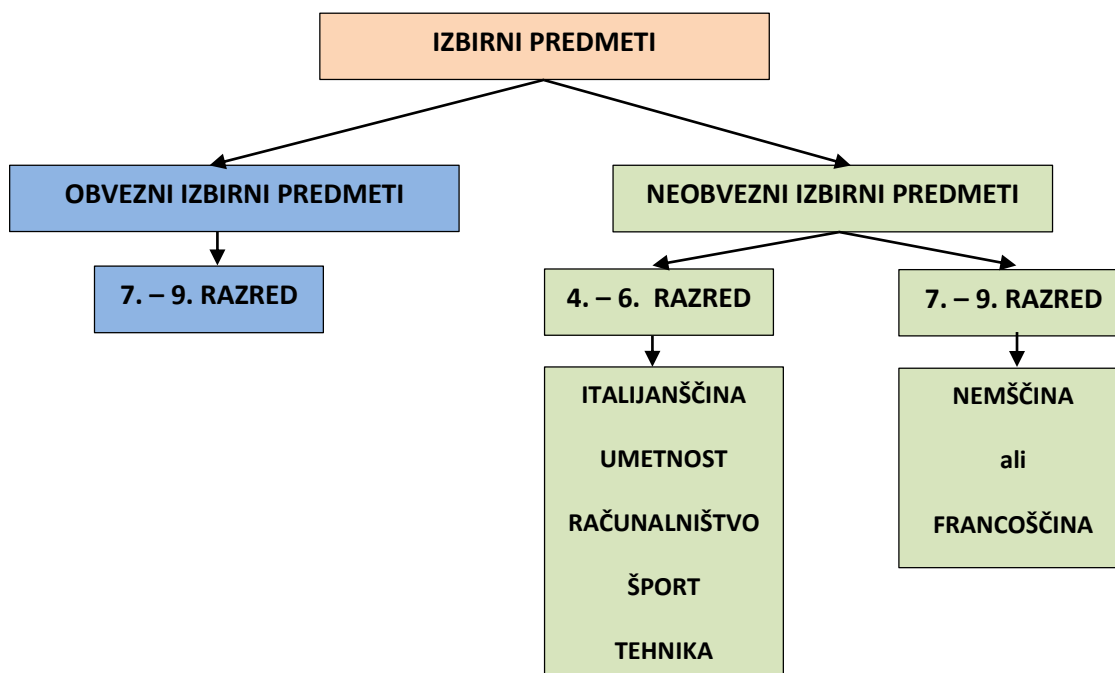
IZBIRNI PREDMETI

OBVEZNI IZBIRNI PREDMETI

7. – 9. RAZRED

NEOBVEZNI IZBIRNI PREDMETI

4. – 6. RAZRED

ITALIJANŠČINA

UMETNOST

RAČUNALNIŠTVO

ŠPORT

TEHNIKA

7. – 9. RAZRED

NEMŠČINA

ali

FRANCOŠČINA